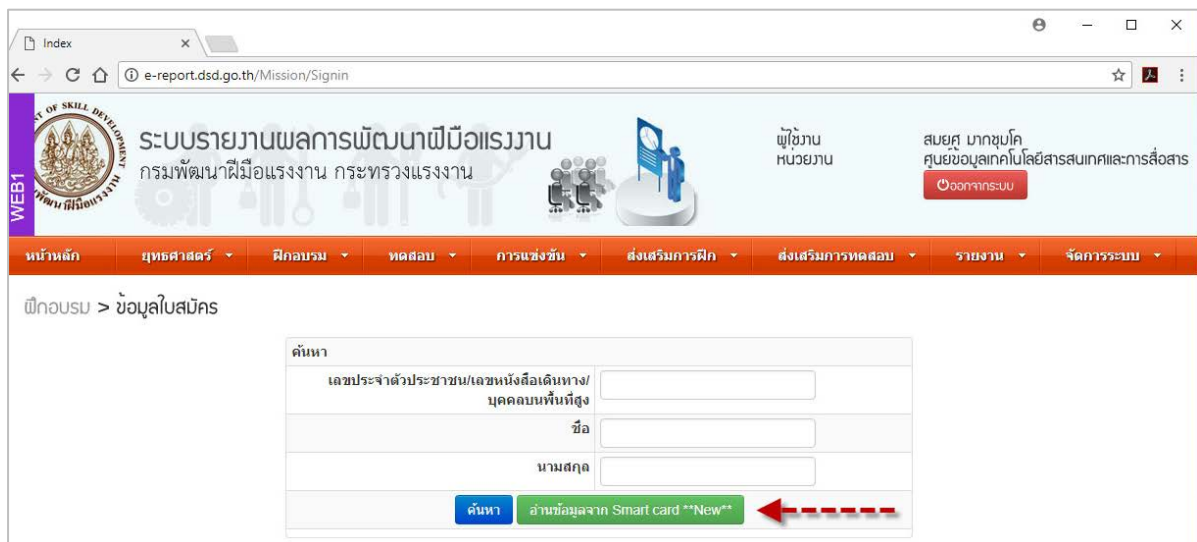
Index ×

e-report.dsd.go.th/Mission/Signin

WEB1

ระบบรายงานผลการพัฒนาฝีมือแรงงาน
กรมพัฒนาฝีมือแรงงาน กระทรวงแรงงาน

ผู้ใช้งาน สมยศ มากชุมโค
หน่วยงาน ศูนย์ข้อมูลเทคโนโลยีสารสนเทศและการสื่อสาร

ออกจากระบบ

หน้าหลัก | ยุทธศาสตร์ | ฝึกอบรม | ทดสอบ | การแข่งขัน | ส่งเสริมการฝึก | ส่งเสริมการทดสอบ | รายงาน | จัดการระบบ

ฝึกอบรม > ข้อมูลใบสมัคร

ค้นหา

เลขประจำตัวประชาชน/เลขหนังสือเดินทาง/บุคคลบนพื้นที่สูง

ชื่อ

นามสกุล

ค้นหา | อ่านข้อมูลจาก Smart card **New**